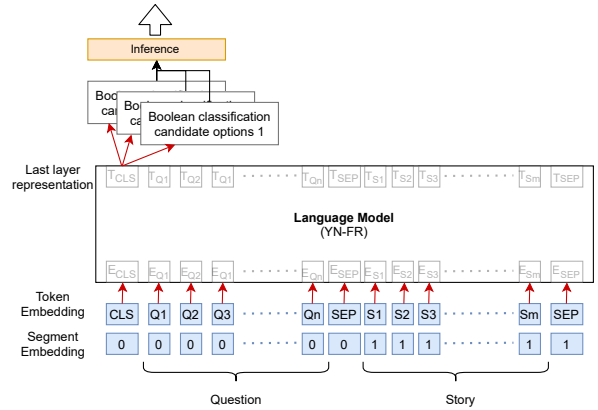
Inference

Boo ca

Boo ca

Boolean classification candidate options 1

Last layer representation

$T_{CLS}$ $T_{Q1}$ $T_{Q2}$ $T_{Q1}$ $T_{Qn}$ $T_{SEP}$ $T_{S1}$ $T_{S2}$ $T_{S3}$ $T_{Sm}$ $T_{SEP}$

Language Model
(YN-FR)

$E_{CLS}$ $E_{Q1}$ $E_{Q2}$ $E_{Q1}$ $E_{Qn}$ $E_{SEP}$ $E_{S1}$ $E_{S2}$ $E_{S3}$ $E_{Sm}$ $E_{SEP}$

Token Embedding

CLS Q1 Q2 Q3 Qn SEP S1 S2 S3 Sm SEP

Segment Embedding

0 0 0 0 0 0 1 1 1 1 1

Question

Story